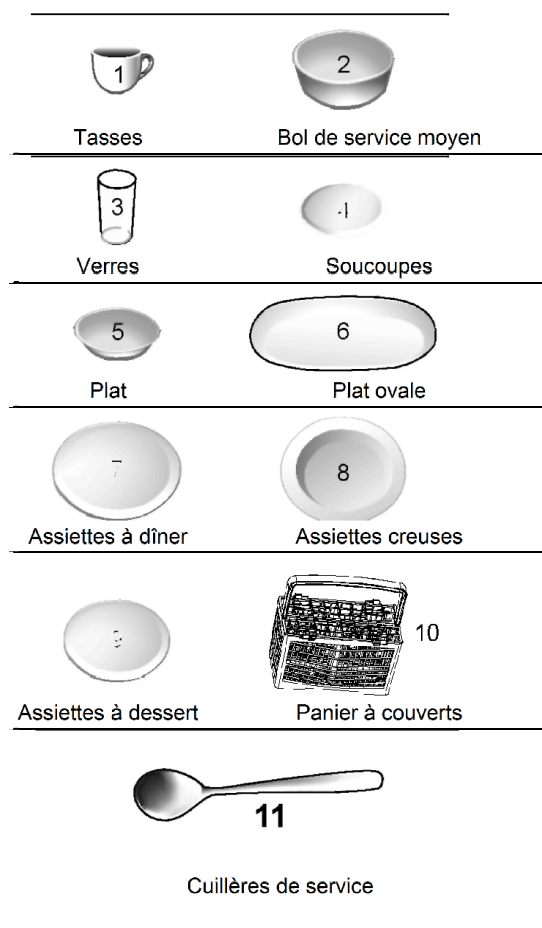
1

Tasses

2

Bol de service moyen

3

Verres

4

Soucoupes

5

Plat

6

Plat ovale

7

Assiettes à dîner

8

Assiettes creuses

9

Assiettes à dessert

10

Panier à couverts

11

Cuillères de service